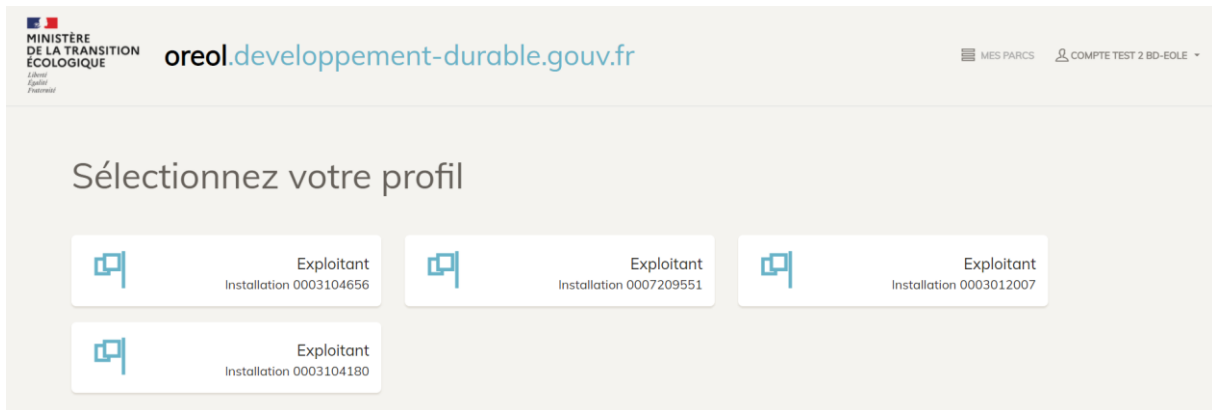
MINISTÈRE
DE LA TRANSITION
ÉCOLOGIQUE
Liberté
Égalité
Fraternité

oreol.developpement-durable.gouv.fr

MES PARCS
COMPTE TEST 2 BD-EOLE

Sélectionnez votre profil

Exploitant
Installation 0003104656

Exploitant
Installation 0007209551

Exploitant
Installation 0003012007

Exploitant
Installation 0003104180